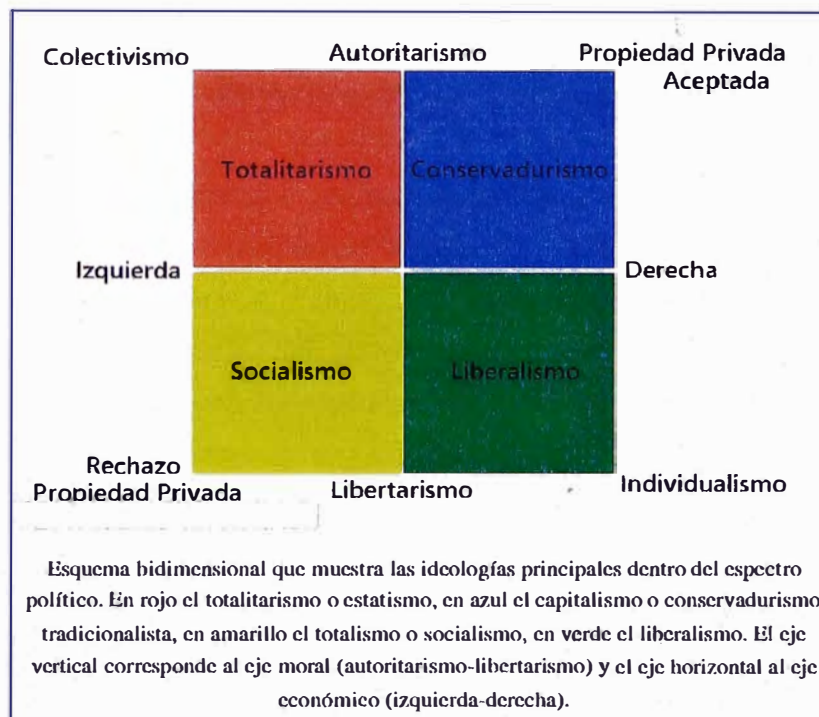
Colectivismo

Autoritarismo

Propiedad Privada Aceptada

Totalitarismo

Conservadurismo

Izquierda

Derecha

Socialismo

Liberalismo

Rechazo Propiedad Privada

Libertarismo

Individualismo

Esquema bidimensional que muestra las ideologías principales dentro del espectro político. En rojo el totalitarismo o estatismo, en azul el capitalismo o conservadurismo tradicionalista, en amarillo el totalismo o socialismo, en verde el liberalismo. El eje vertical corresponde al eje moral (autoritarismo-libertarismo) y el eje horizontal al eje económico (izquierda-derecha).